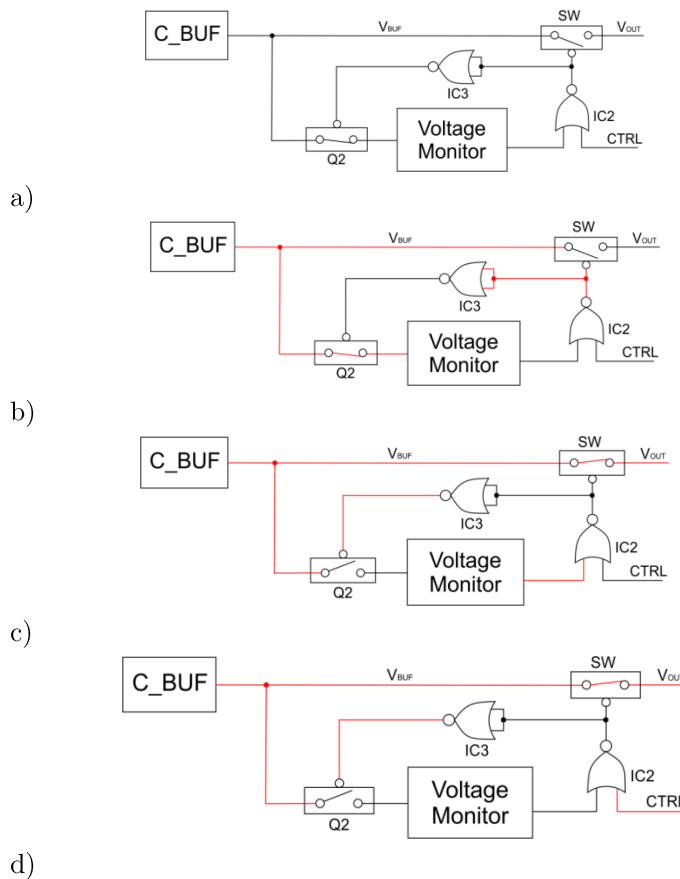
C_BUF
$V_{BUF}$
SW
$V_{OUT}$
IC3
IC2
Q2
Voltage Monitor
CTRL

a)

C_BUF
$V_{BUF}$
SW
$V_{OUT}$
IC3
IC2
Q2
Voltage Monitor
CTRL

b)

C_BUF
$V_{BUF}$
SW
$V_{OUT}$
IC3
IC2
Q2
Voltage Monitor
CTRL

c)

C_BUF
$V_{BUF}$
SW
$V_{OU}$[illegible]
IC3
IC2
Q2
Voltage Monitor
CTR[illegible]

d)